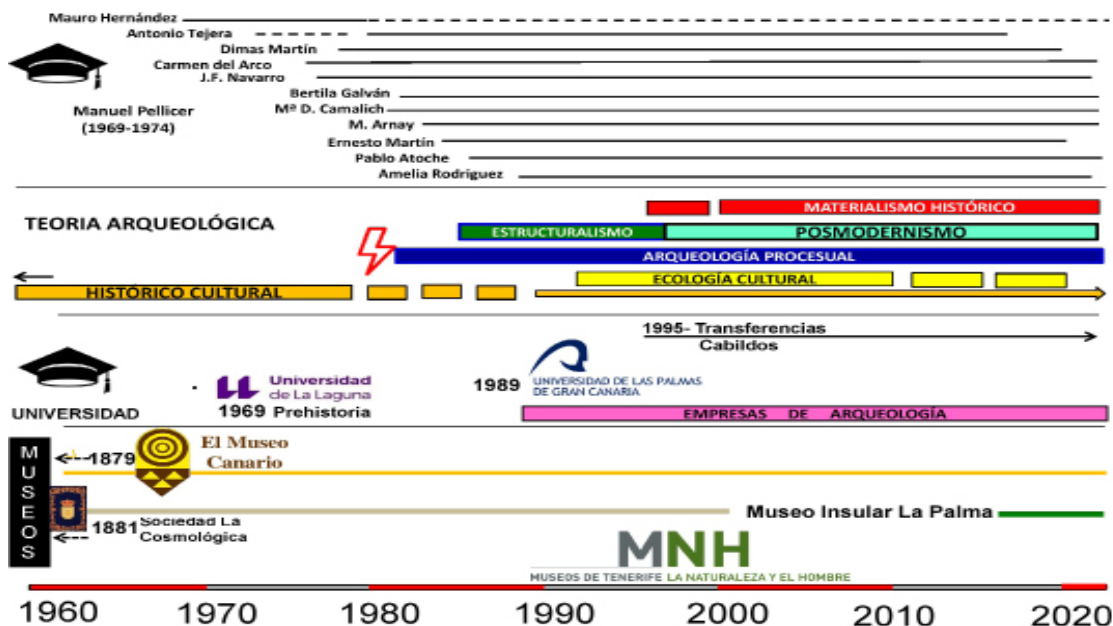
Mauro Hernández
Antonio Tejera
Dimas Martín
Carmen del Arco
J.F. Navarro
Bertila Galván
Mª D. Camalich
M. Arnay
Ernesto Martín
Pablo Atoche
Amelia Rodriguez

Manuel Pellicer
(1969-1974)

TEORIA ARQUEOLÓGICA

MATERIALISMO HISTÓRICO
ESTRUCTURALISMO
POSMODERNISMO
ARQUEOLOGÍA PROCESUAL
ECOLOGÍA CULTURAL
HISTÓRICO CULTURAL

1995- Transferencias
Cabildos

UNIVERSIDAD
Universidad de La Laguna
1969 Prehistoria
1989
UNIVERSIDAD DE LAS PALMAS DE GRAN CANARIA
EMPRESAS DE ARQUEOLOGÍA

MUSEOS
1879
El Museo Canario
1881 Sociedad La Cosmológica
Museo Insular La Palma
MNH
MUSEOS DE TENERIFE LA NATURALEZA Y EL HOMBRE

1960 1970 1980 1990 2000 2010 2020